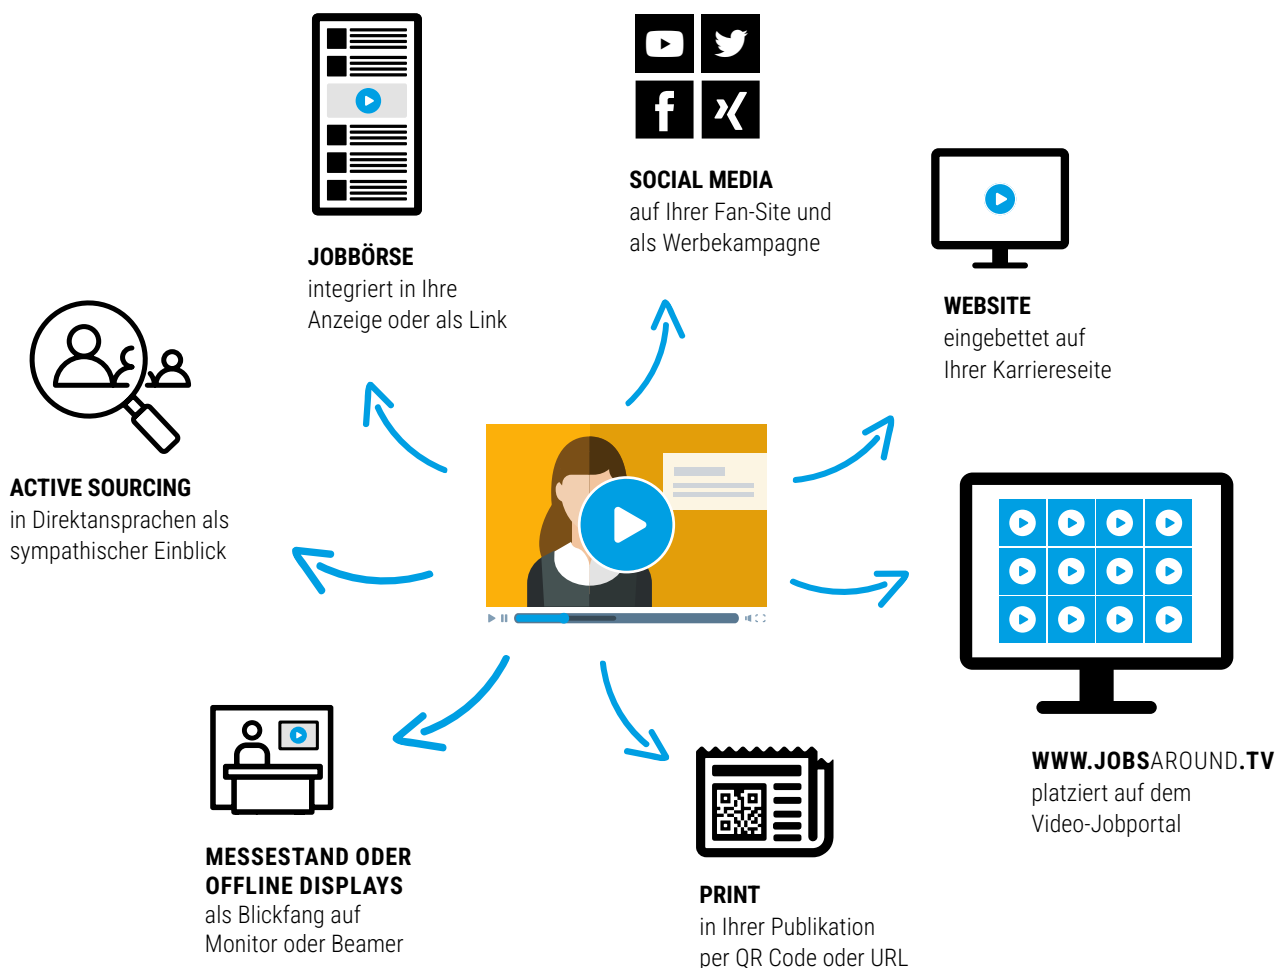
JOBBÖRSE
integriert in Ihre Anzeige oder als Link

SOCIAL MEDIA
auf Ihrer Fan-Site und als Werbekampagne

WEBSITE
eingebettet auf Ihrer Karriereseite

ACTIVE SOURCING
in Direktansprachen als sympathischer Einblick

WWW.JOBSAROUND.TV
platziert auf dem Video-Jobportal

MESSESTAND ODER OFFLINE DISPLAYS
als Blickfang auf Monitor oder Beamer

PRINT
in Ihrer Publikation per QR Code oder URL